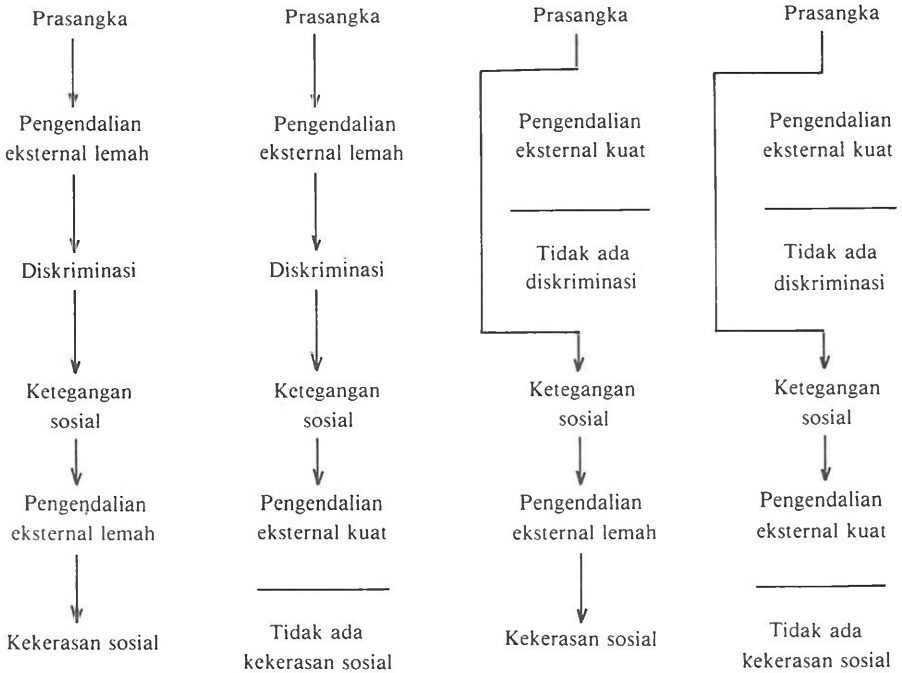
Prasangka

Pengendalian eksternal lemah

Diskriminasi

Ketegangan sosial

Pengendalian eksternal lemah

Kekerasan sosial

Prasangka

Pengendalian eksternal lemah

Diskriminasi

Ketegangan sosial

Pengendalian eksternal kuat

Tidak ada kekerasan sosial

Prasangka

Pengendalian eksternal kuat

Tidak ada diskriminasi

Ketegangan sosial

Pengendalian eksternal lemah

Kekerasan sosial

Prasangka

Pengendalian eksternal kuat

Tidak ada diskriminasi

Ketegangan sosial

Pengendalian eksternal kuat

Tidak ada kekerasan sosial